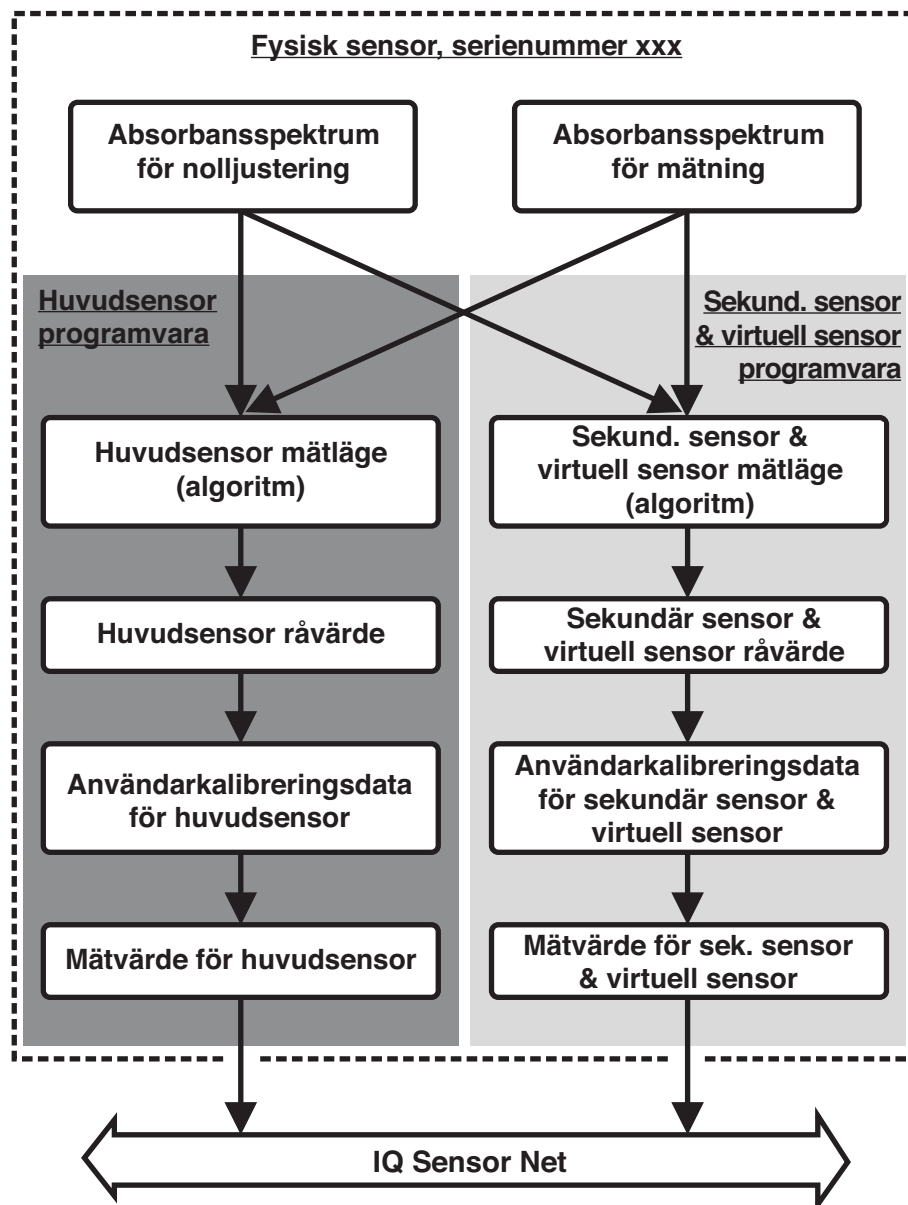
Fysisk sensor, serienummer xxx

Absorbansspektrum för nolljustering

Absorbansspektrum för mätning

Huvudsensor programvara

Sekund. sensor & virtuell sensor programvara

Huvudsensor mätläge (algoritm)

Sekund. sensor & virtuell sensor mätläge (algoritm)

Huvudsensor råvärde

Sekundär sensor & virtuell sensor råvärde

Användarkalibreringsdata för huvudsensor

Användarkalibreringsdata för sekundär sensor & virtuell sensor

Mätvärde för huvudsensor

Mätvärde för sek. sensor & virtuell sensor

IQ Sensor Net